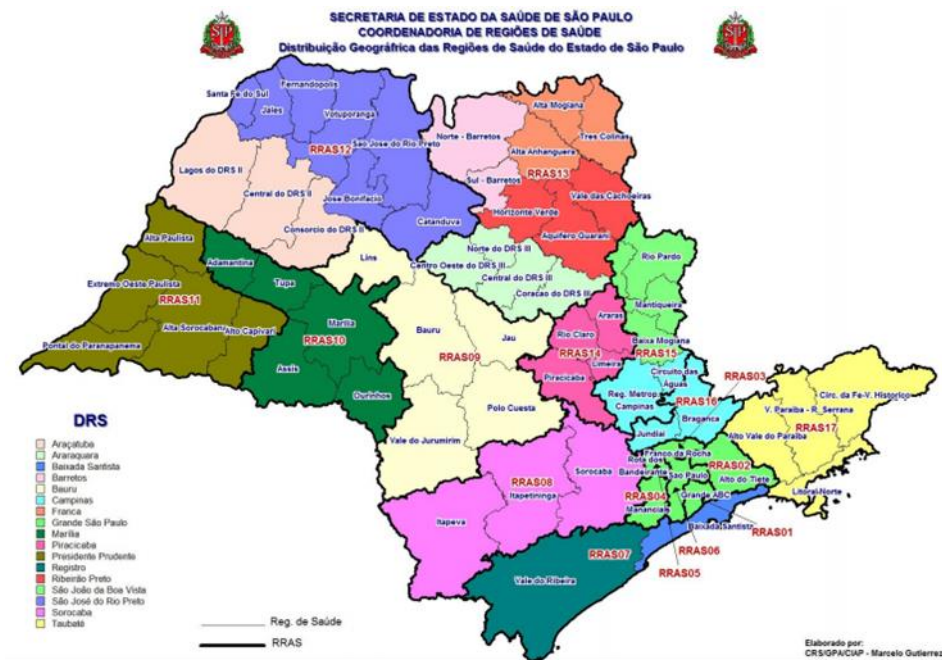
SECRETARIA DE ESTADO DA SAÚDE DE SÃO PAULO
COORDENADORIA DE REGIÕES DE SAÚDE
Distribuição Geográfrica das Regiões de Saúde do Estado de São Paulo

Santa Fé do Sul
Fernandopolis
Jales
Votuporanga
RRAS12
Sao Jose do Rio Preto
Lagos do DRS II
Central do DRS II
Jose Bonifacio
Consorcio do DRS II
Catanduva
Alta Mogiana
Norte - Barretos
Tres Colinas
Alta Anhanguera
Sul - Barretos
RRAS13
Vale das Cachoeiras
Horizonte Verde
Aquifero Guarani
Norte do DRS III
Centro Oeste do DRS III
Central do DRS III
Coracao do DRS III
Rio Pardo
Mantiqueira
Alta Paulista
Adamantina
Tupa
Lins
Extremo Oeste Paulista
RRAS11
Alta Sorocabana
Alto Capivari
Pontal do Paranapanema
Marilia
RRAS10
Assis
Ourinhos
Bauru
Jau
RRAS09
Araras
Rio Claro
RRAS14
Limeira
RRAS15
Baixa Mogiana
Piracicaba
Circuito das Aguas
RRAS03
Reg. Metrop. Campinas
RRAS16
Braganca
Circ. da Fe-V. Historico
V. Paraiba - R. Serrana
RRAS17
Polo Cuesta
Vale do Jurumirim
Jundiai
Alto Vale do Paraiba
Franco da Rocha
Rota dos Bandeirantes
Sao Paulo
RRAS02
Alto do Tiete
Grande ABC
Litoral Norte
RRAS08
Itapetininga
Sorocaba
RRAS04
Mananciais
Baixada Santista
RRAS01
Itapeva
RRAS07
RRAS06
RRAS05
Vale do Ribeira

DRS
Araçatuba
Araraquara
Baixada Santista
Barretos
Bauru
Campinas
Franca
Grande São Paulo
Marília
Piracicaba
Presidente Prudente
Registro
Ribeirão Preto
São João da Boa Vista
São José do Rio Preto
Sorocaba
Taubaté

Reg. de Saúde
RRAS

Elaborado por:
CRS/GPA/CIAP - Marcelo Gutierrez